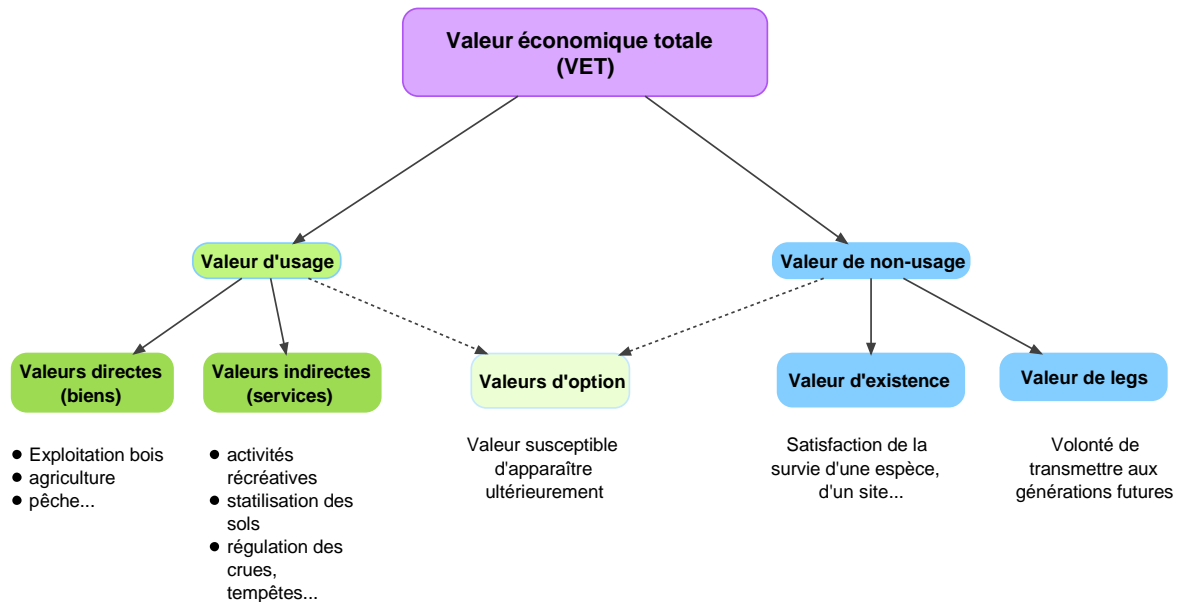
Valeur économique totale
(VET)

Valeur d'usage

Valeur de non-usage

Valeurs directes (biens)

Valeurs indirectes (services)

Valeurs d'option

Valeur d'existence

Valeur de legs

- Exploitation bois
- agriculture
- pêche...

- activités récréatives
- statilisation des sols
- régulation des crues, tempêtes...

Valeur susceptible d'apparaître ultérieurement

Satisfaction de la survie d'une espèce, d'un site...

Volonté de transmettre aux générations futures